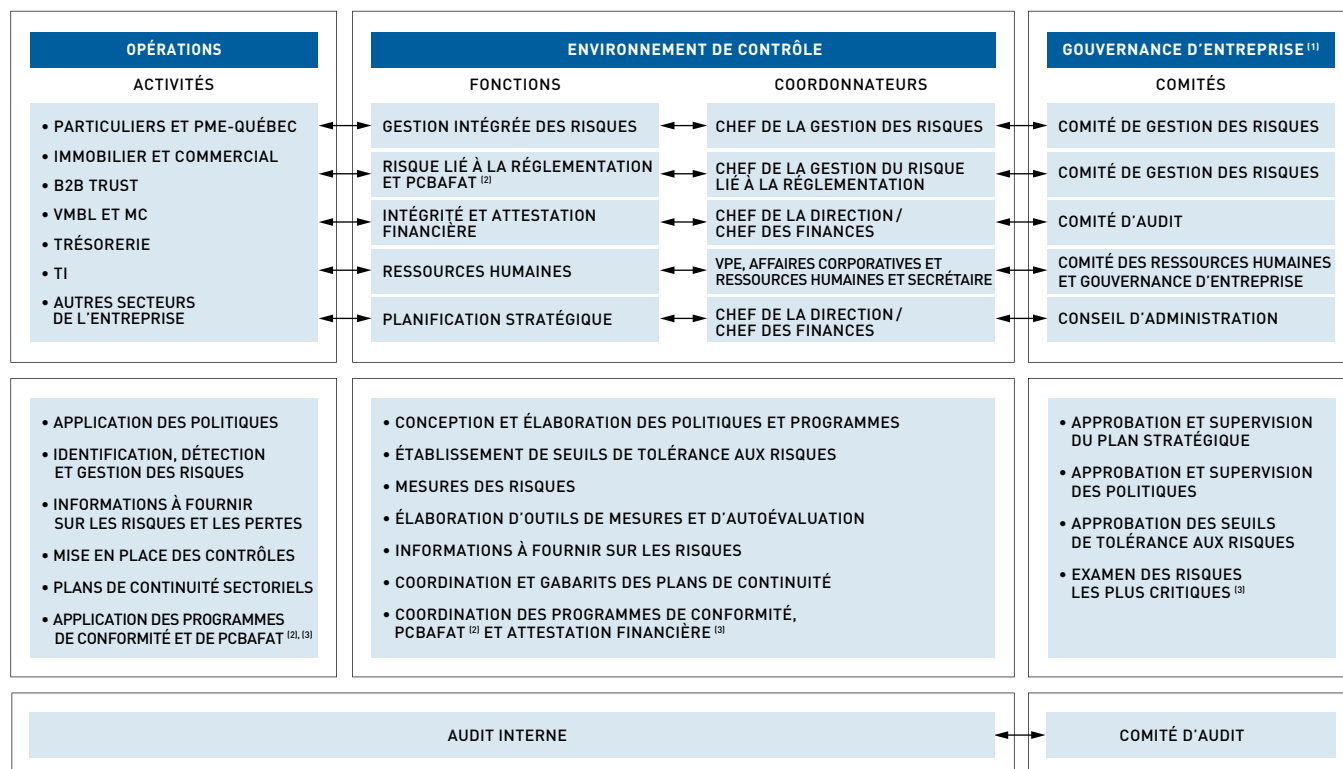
OPÉRATIONS

ACTIVITÉS

• PARTICULIERS ET PME-QUÉBEC
• IMMOBILIER ET COMMERCIAL
• B2B TRUST
• VMBL ET MC
• TRÉSORERIE
• TI
• AUTRES SECTEURS DE L'ENTREPRISE

ENVIRONNEMENT DE CONTRÔLE

FONCTIONS

GESTION INTÉGRÉE DES RISQUES

RISQUE LIÉ À LA RÉGLEMENTATION ET PCBAFAT $^{(2)}$

INTÉGRITÉ ET ATTESTATION FINANCIÈRE

RESSOURCES HUMAINES

PLANIFICATION STRATÉGIQUE

COORDONNATEURS

CHEF DE LA GESTION DES RISQUES

CHEF DE LA GESTION DU RISQUE LIÉ À LA RÉGLEMENTATION

CHEF DE LA DIRECTION / CHEF DES FINANCES

VPE, AFFAIRES CORPORATIVES ET RESSOURCES HUMAINES ET SECRÉTAIRE

CHEF DE LA DIRECTION / CHEF DES FINANCES

GOUVERNANCE D'ENTREPRISE $^{(1)}$

COMITÉS

COMITÉ DE GESTION DES RISQUES

COMITÉ DE GESTION DES RISQUES

COMITÉ D'AUDIT

COMITÉ DES RESSOURCES HUMAINES ET GOUVERNANCE D'ENTREPRISE

CONSEIL D'ADMINISTRATION

• APPLICATION DES POLITIQUES
• IDENTIFICATION, DÉTECTION ET GESTION DES RISQUES
• INFORMATIONS À FOURNIR SUR LES RISQUES ET LES PERTES
• MISE EN PLACE DES CONTRÔLES
• PLANS DE CONTINUITÉ SECTORIELS
• APPLICATION DES PROGRAMMES DE CONFORMITÉ ET DE PCBAFAT $^{(2), (3)}$

• CONCEPTION ET ÉLABORATION DES POLITIQUES ET PROGRAMMES
• ÉTABLISSEMENT DE SEUILS DE TOLÉRANCE AUX RISQUES
• MESURES DES RISQUES
• ÉLABORATION D'OUTILS DE MESURES ET D'AUTOÉVALUATION
• INFORMATIONS À FOURNIR SUR LES RISQUES
• COORDINATION ET GABARITS DES PLANS DE CONTINUITÉ
• COORDINATION DES PROGRAMMES DE CONFORMITÉ, PCBAFAT $^{(2)}$ ET ATTESTATION FINANCIÈRE $^{(3)}$

• APPROBATION ET SUPERVISION DU PLAN STRATÉGIQUE
• APPROBATION ET SUPERVISION DES POLITIQUES
• APPROBATION DES SEUILS DE TOLÉRANCE AUX RISQUES
• EXAMEN DES RISQUES LES PLUS CRITIQUES $^{(3)}$

AUDIT INTERNE

COMITÉ D'AUDIT